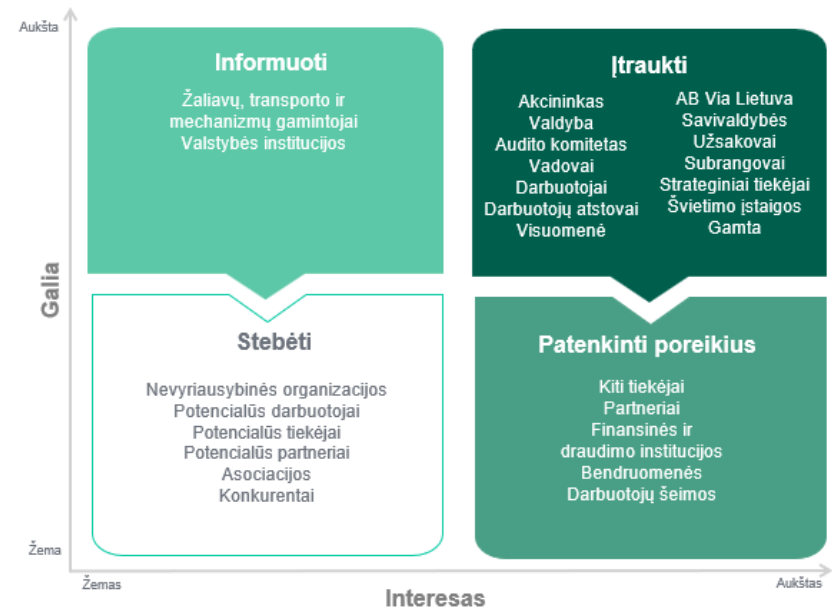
Aukšta

Galia

Žema

Informuoti

Žaliavų, transporto ir mechanizmų gamintojai
Valstybės institucijos

Įtraukti

Akcininkas
Valdyba
Audito komitetas
Vadovai
Darbuotojai
Darbuotojų atstovai
Visuomenė

AB Via Lietuva
Savivaldybės
Užsakovai
Subrangovai
Strateginiai tiekėjai
Švietimo įstaigos
Gamta

Stebėti

Nevyriausybinės organizacijos
Potencialūs darbuotojai
Potencialūs tiekėjai
Potencialūs partneriai
Asociacijos
Konkurentai

Patenkinti poreikius

Kiti tiekėjai
Partneriai
Finansinės ir draudimo institucijos
Bendruomenės
Darbuotojų šeimos

Žemas

Interesas

Aukštas